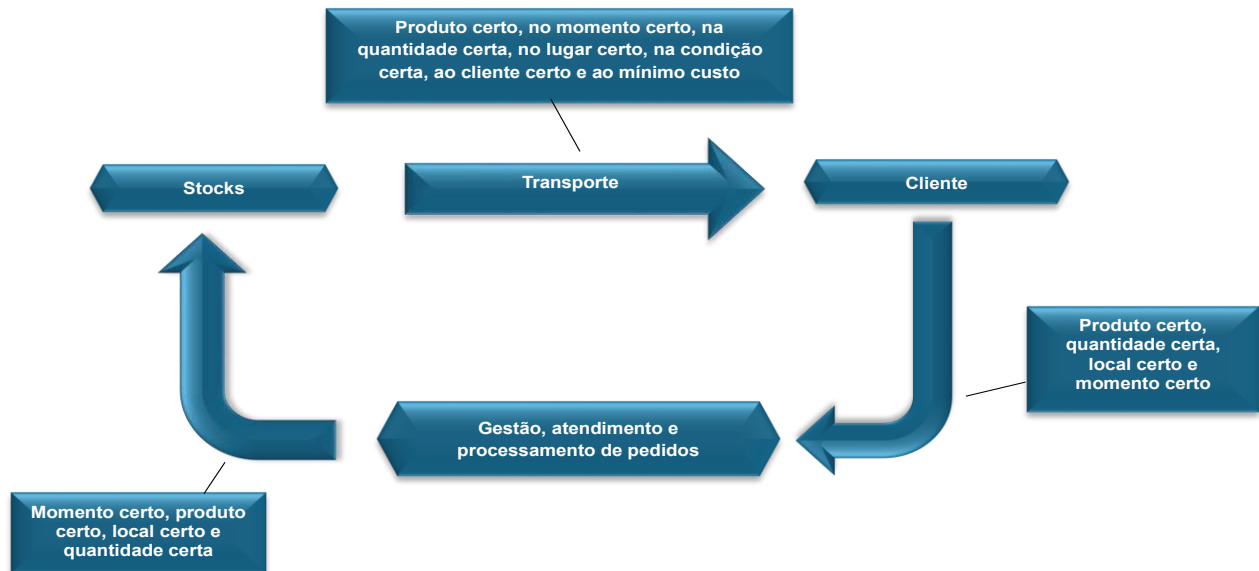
Produto certo, no momento certo, na quantidade certa, no lugar certo, na condição certa, ao cliente certo e ao mínimo custo

Stocks

Transporte

Cliente

Produto certo, quantidade certa, local certo e momento certo

Gestão, atendimento e processamento de pedidos

Momento certo, produto certo, local certo e quantidade certa